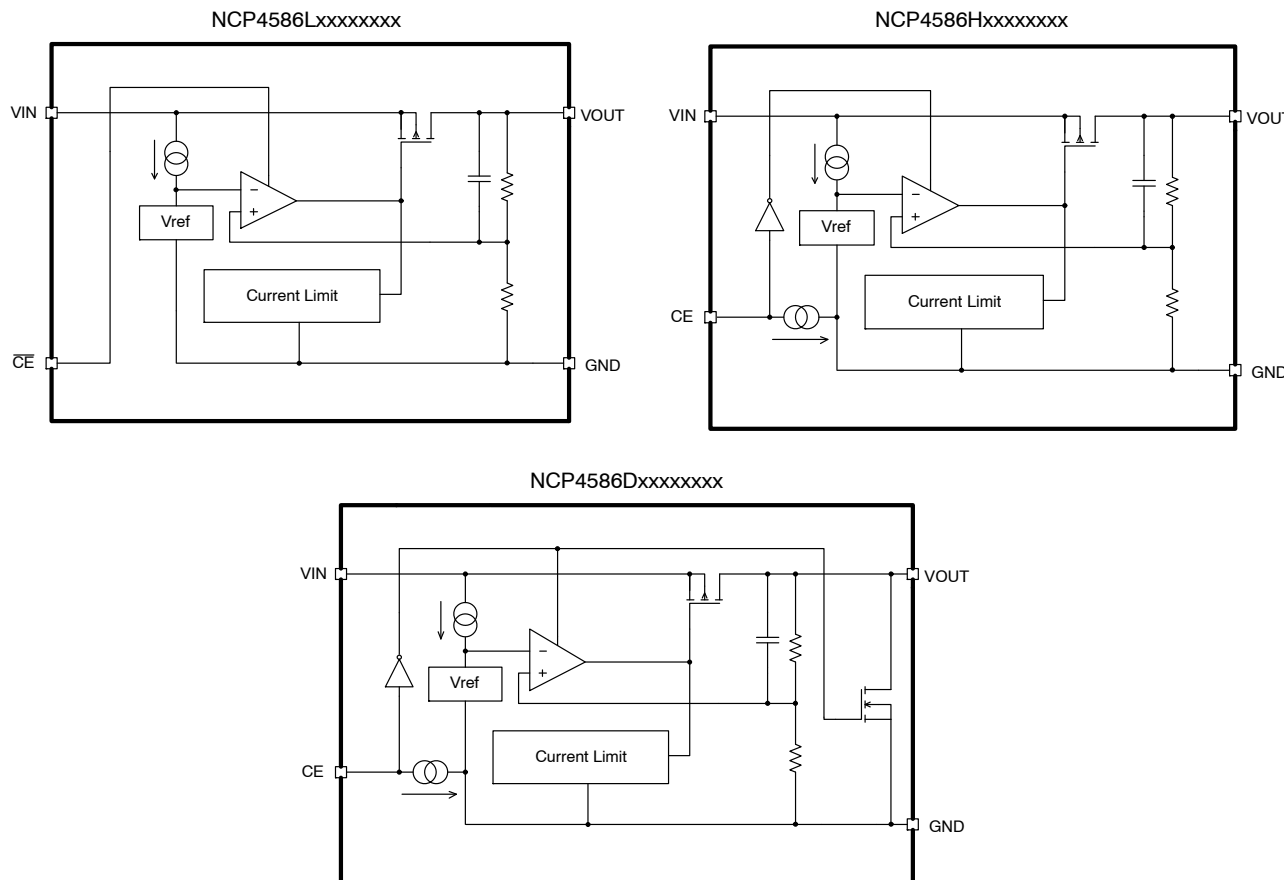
NCP4586Lxxxxxxxx

VIN

VOUT

−

+

Vref

Current Limit

$\overline{CE}$

GND

NCP4586Hxxxxxxxx

VIN

VOUT

−

+

Vref

Current Limit

CE

GND

NCP4586Dxxxxxxxx

VIN

VOUT

−

+

Vref

Current Limit

CE

GND